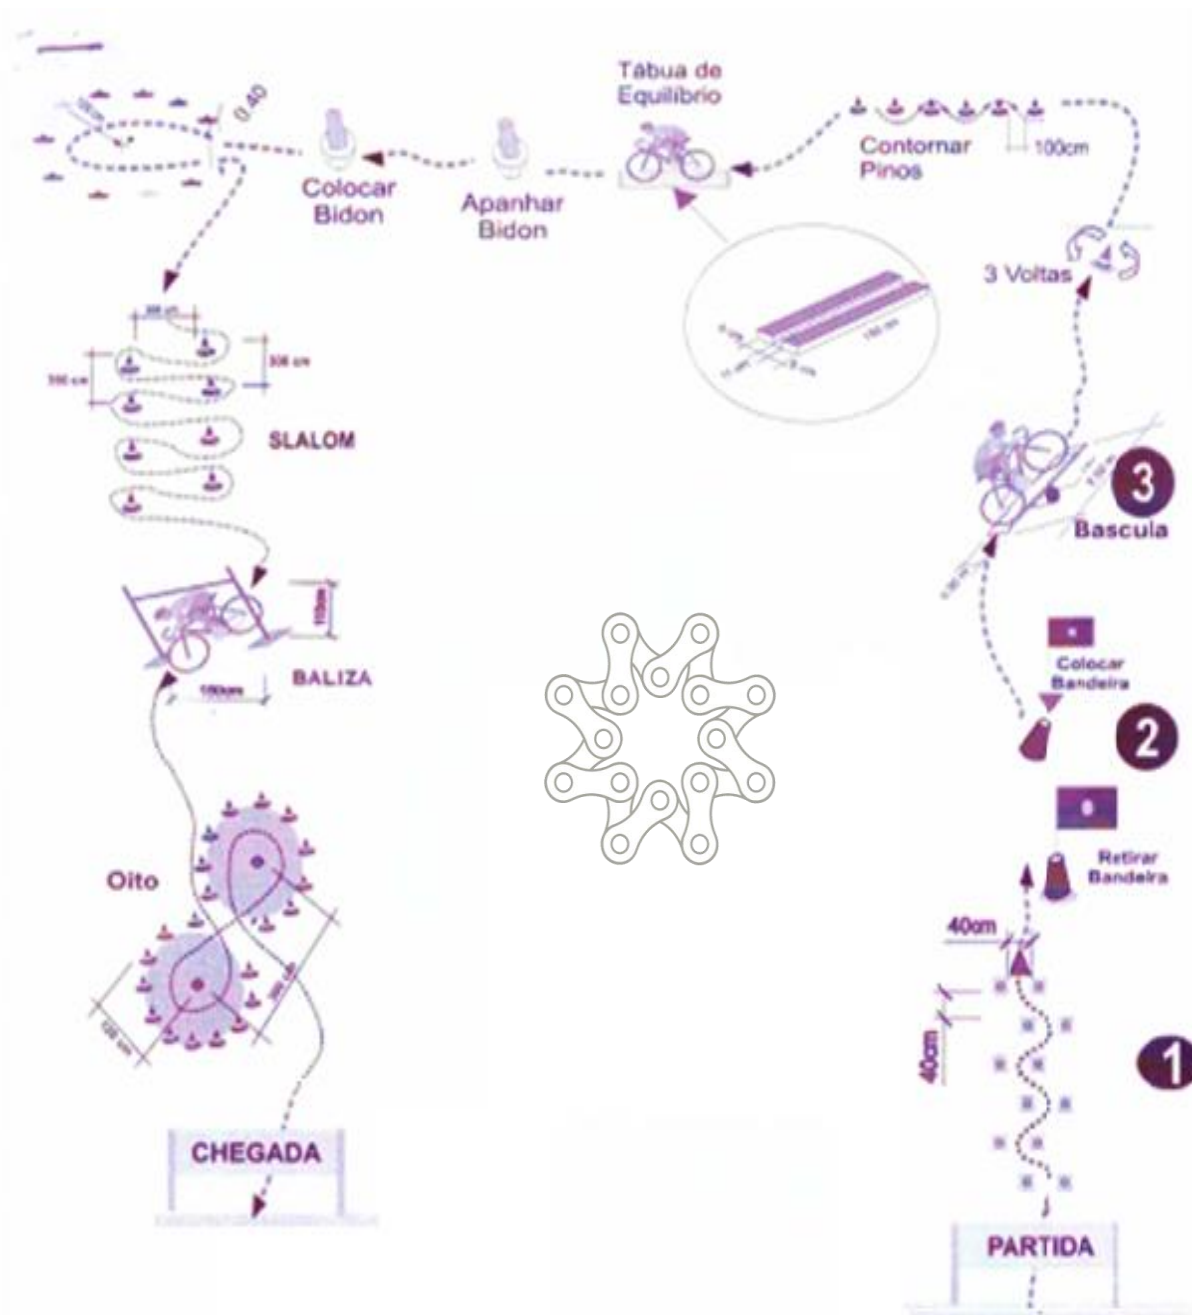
Tábua de Equilíbrio

Contornar Pinos

100cm

0.40

Colocar Bidon

Apanhar Bidon

3 Voltas

300 cm

300 cm

300 cm

SLALOM

3

Bascula

100cm

100cm

BALIZA

Colocar Bandeira

2

Retirar Bandeira

Oito

40cm

40cm

1

CHEGADA

PARTIDA